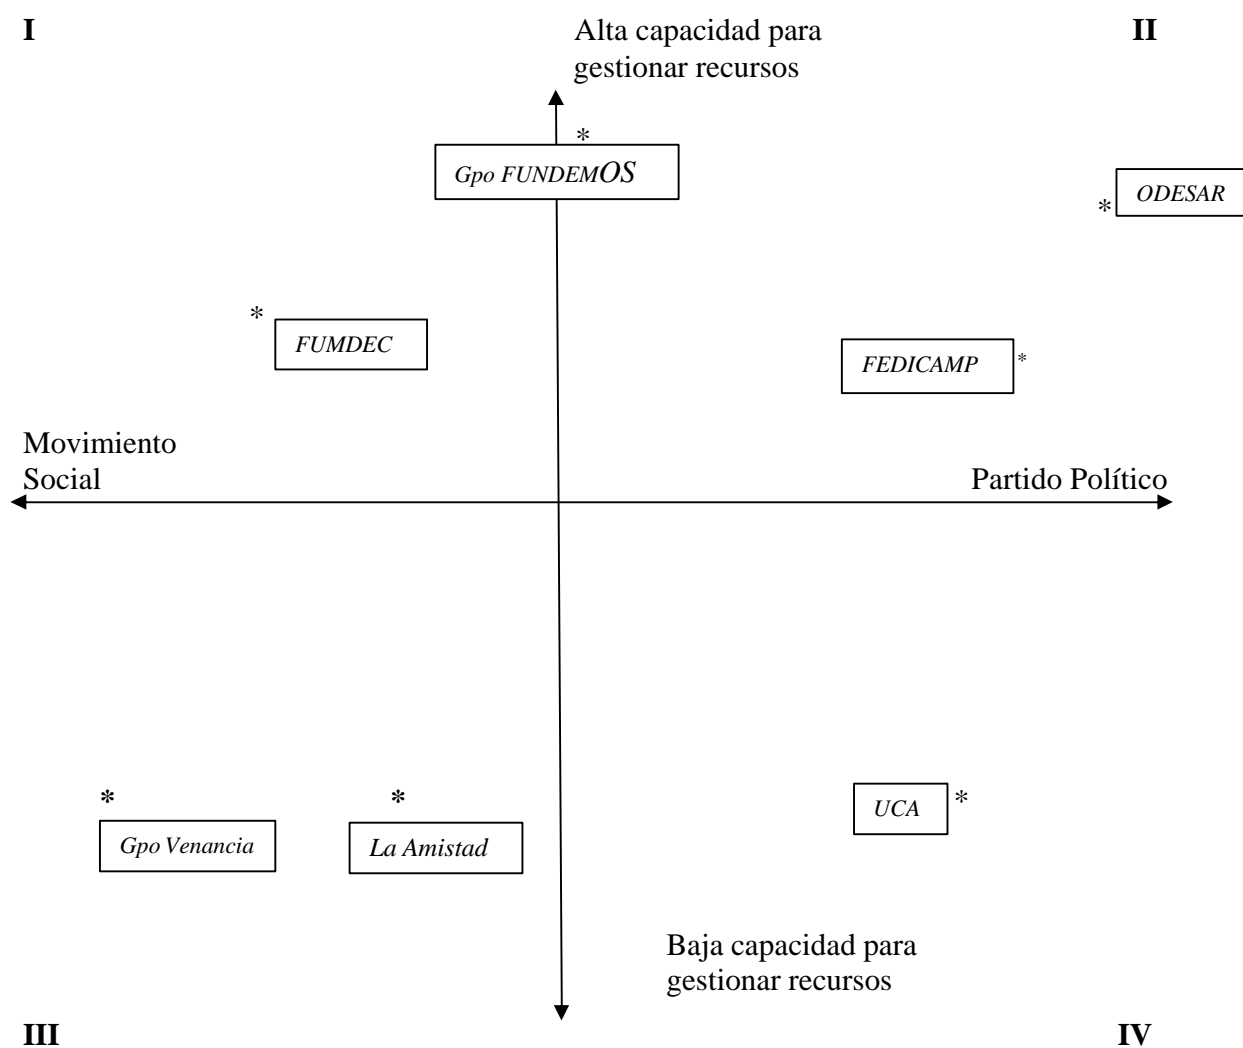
I

Alta capacidad para gestionar recursos

II

*
Gpo FUNDEMOS

* ODESAR

* FUMDEC

FEDICAMP *

Movimiento Social

Partido Político

* Gpo Venancia

* La Amistad

UCA *

Baja capacidad para gestionar recursos

III

IV